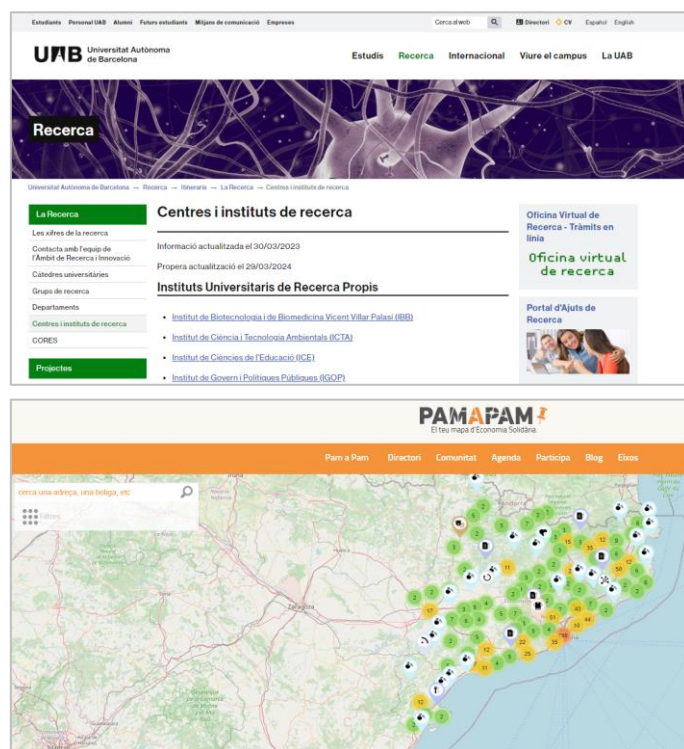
Estudiants Personal UAB Alumni Futurs estudiants Mitjans de comunicació Empreses

Cerca al web

Directori CV Español English

UAB Universitat Autònoma de Barcelona

Estudis Recerca Internacional Viure el campus La UAB

Recerca

Universitat Autònoma de Barcelona → Recerca → Itineraris → La Recerca → Centres i instituts de recerca

La Recerca

Les xifres de la recerca

Contacta amb l'equip de l'Àmbit de Recerca i Innovació

Càtedres universitàries

Grups de recerca

Departaments

Centres i instituts de recerca

CORES

Projectes

Centres i instituts de recerca

Informació actualitzada el 30/03/2023

Propera actualització el 29/03/2024

Instituts Universitaris de Recerca Propis

- Institut de Biotecnologia i de Biomedicina Vicent Villar Palasí (IBB)
- Institut de Ciència i Tecnologia Ambientals (ICTA)
- Institut de Ciències de l'Educació (ICE)
- Institut de Govern i Polítiques Públiques (IGOP)

Oficina Virtual de Recerca - Tràmits en línia

Oficina virtual de recerca

Portal d'Ajuts de Recerca

PAMAPAM
El teu mapa d'Economia Solidària

Pam a Pam Directori Comunitat Agenda Participa Blog Eixos

cerca una adreça, una botiga, etc

Filtres

Zaragoza